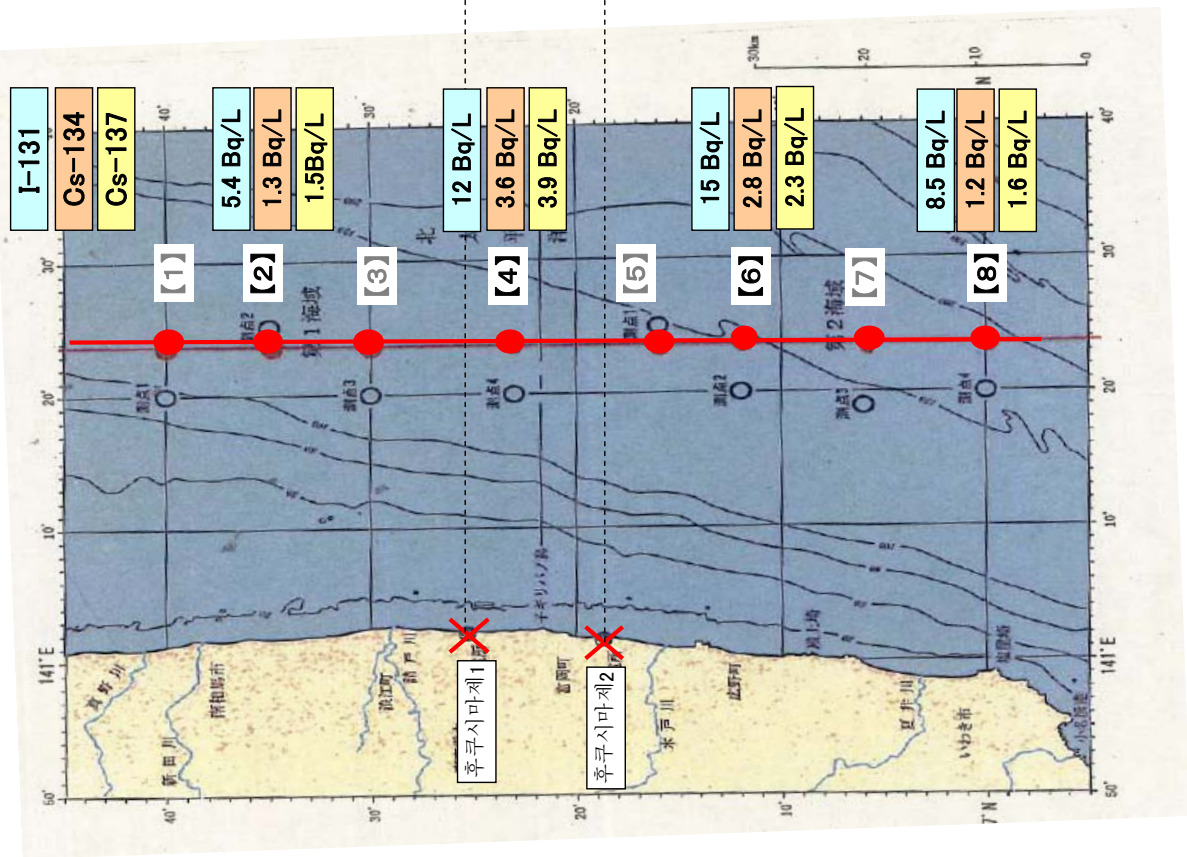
I-131
Cs-134
Cs-137

5.4 Bq/L
1.3 Bq/L
1.5Bq/L

12 Bq/L
3.6 Bq/L
3.9 Bq/L

15 Bq/L
2.8 Bq/L
2.3 Bq/L

8.5 Bq/L
1.2 Bq/L
1.6 Bq/L

【1】
【2】
【3】
【4】
【5】
【6】
【7】
【8】

第1海域
第2海域
測点1
測点2
測点3
測点4
測点1
測点2
測点3
測点4

30km
20
10
0
N

40'
30'
20'
10'
141°E
50'
40'
30'
20'
10'
37°N
141°E

真野川
新田川
南相馬市
浪江町
請戸川
富岡町
木戸川
広野町
夏井川
いわき市
小名浜港

후쿠시마제1
후쿠시마제2